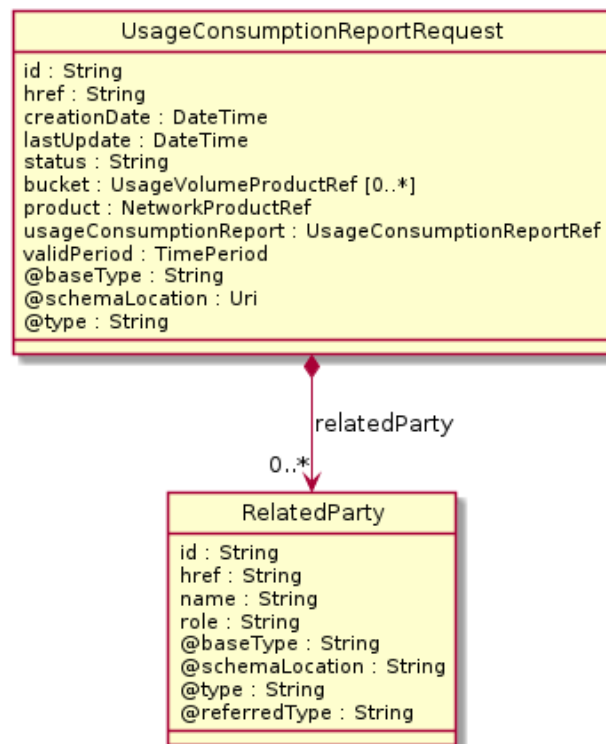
UsageConsumptionReportRequest

id : String
href : String
creationDate : DateTime
lastUpdate : DateTime
status : String
bucket : UsageVolumeProductRef [0..*]
product : NetworkProductRef
usageConsumptionReport : UsageConsumptionReportRef
validPeriod : TimePeriod
@baseType : String
@schemaLocation : Uri
@type : String

relatedParty

0..*

RelatedParty

id : String
href : String
name : String
role : String
@baseType : String
@schemaLocation : String
@type : String
@referredType : String